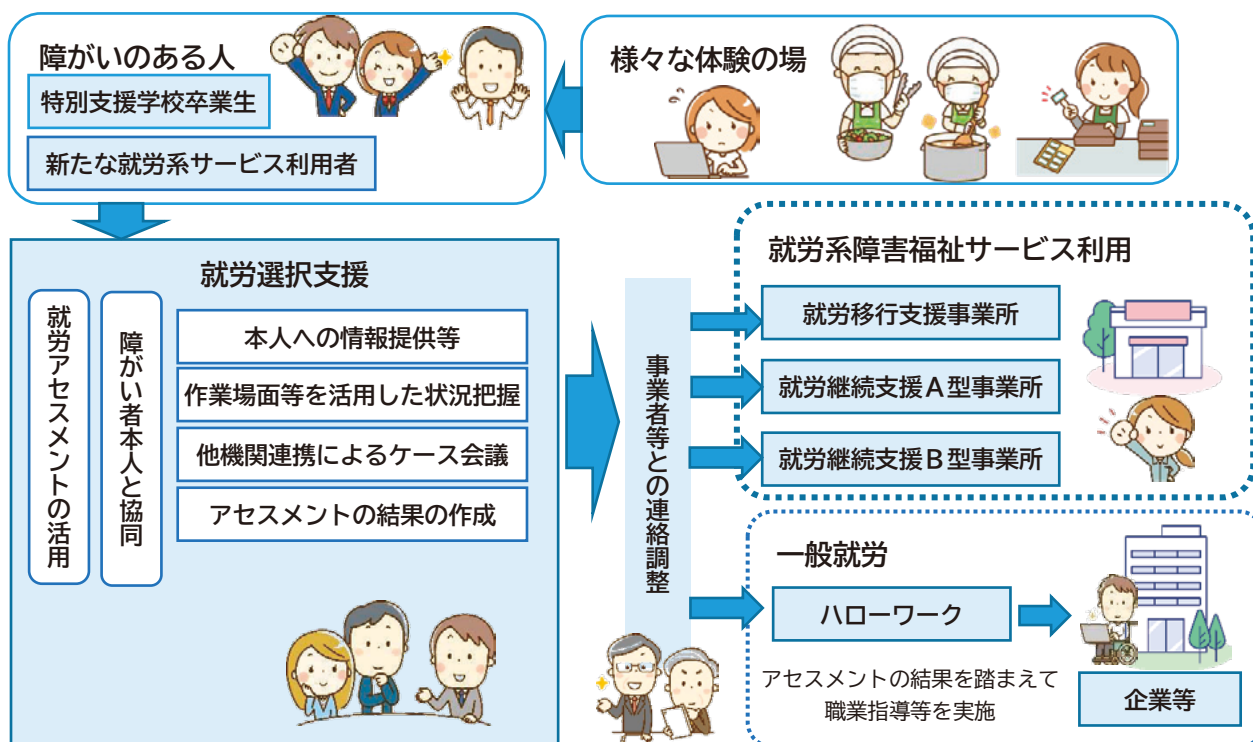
障がいのある人

特別支援学校卒業生

新たな就労系サービス利用者

様々な体験の場

就労選択支援

就労アセスメントの活用

障がい者本人と協同

本人への情報提供等

作業場面等を活用した状況把握

他機関連携によるケース会議

アセスメントの結果の作成

事業者等との連絡調整

就労系障害福祉サービス利用

就労移行支援事業所

就労継続支援A型事業所

就労継続支援B型事業所

一般就労

ハローワーク

企業等

アセスメントの結果を踏まえて職業指導等を実施